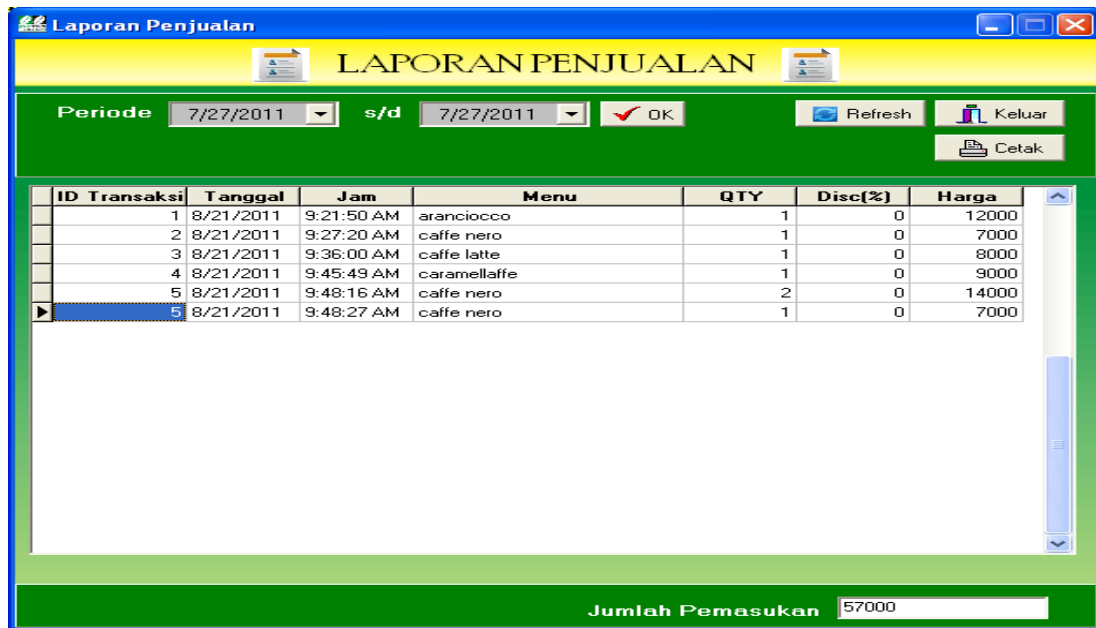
Laporan Penjualan

LAPORAN PENJUALAN

Periode 7/27/2011 s/d 7/27/2011 OK

Refresh Keluar Cetak

| ID Transaksi | Tanggal | Jam | Menu | QTY | Disc(%) | Harga |
|---|---|---|---|---|---|---|
| 1 | 8/21/2011 | 9:21:50 AM | aranciocco | 1 | 0 | 12000 |
| 2 | 8/21/2011 | 9:27:20 AM | caffe nero | 1 | 0 | 7000 |
| 3 | 8/21/2011 | 9:36:00 AM | caffe latte | 1 | 0 | 8000 |
| 4 | 8/21/2011 | 9:45:49 AM | caramellaffe | 1 | 0 | 9000 |
| 5 | 8/21/2011 | 9:48:16 AM | caffe nero | 2 | 0 | 14000 |
| 5 | 8/21/2011 | 9:48:27 AM | caffe nero | 1 | 0 | 7000 |

Jumlah Pemasukan 57000